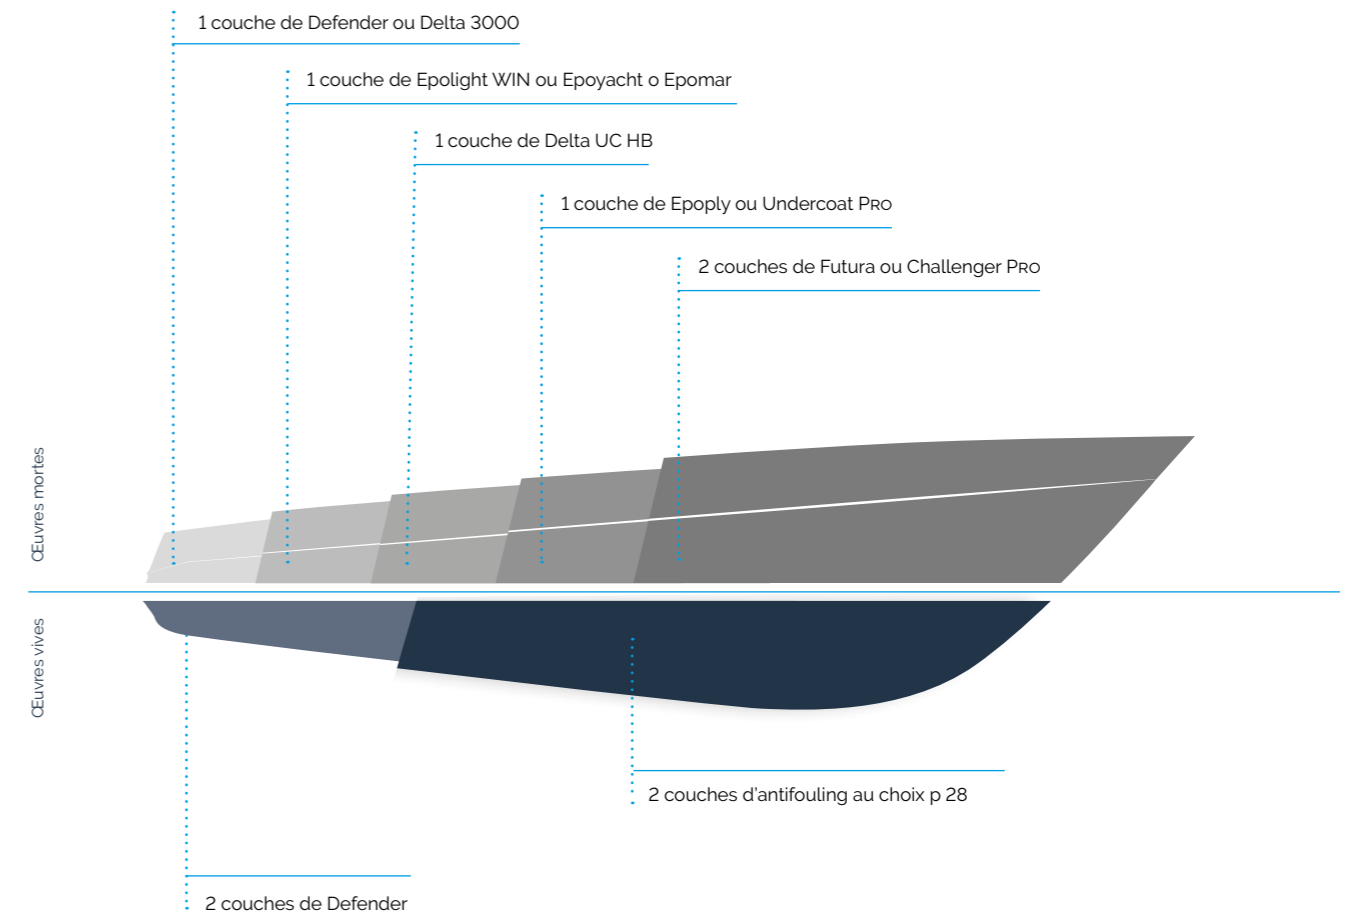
1 couche de Defender ou Delta 3000

1 couche de Epolight WIN ou Epoyacht o Epomar

1 couche de Delta UC HB

1 couche de Epoply ou Undercoat Pro

2 couches de Futura ou Challenger Pro

Œuvres mortes

Œuvres vives

2 couches d'antifouling au choix p 28

2 couches de Defender